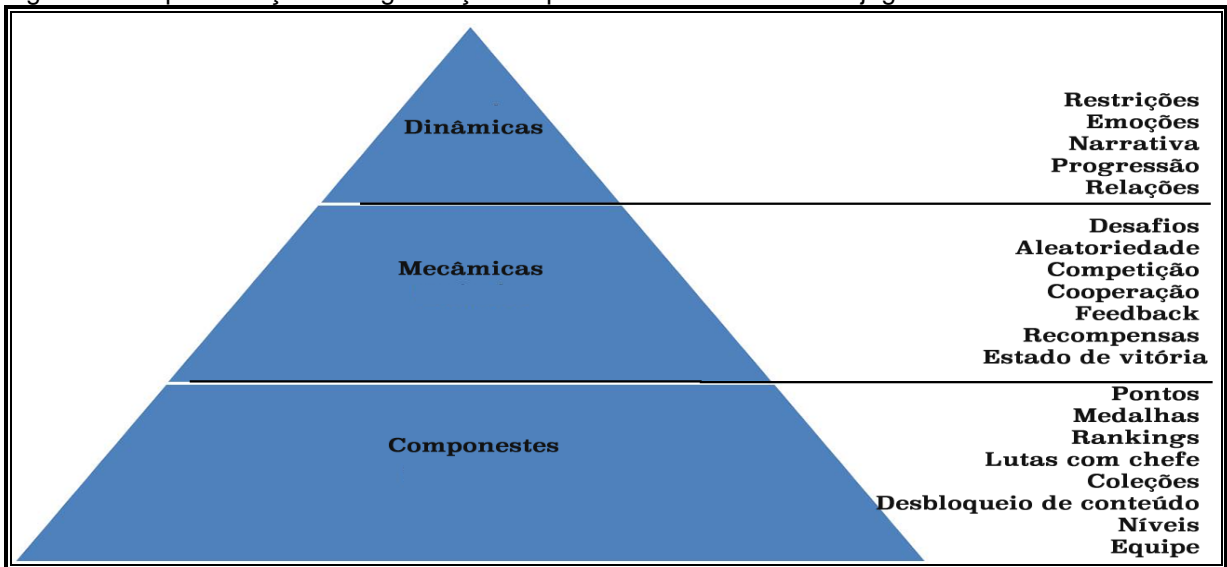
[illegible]

Dinâmicas

Restrições
Emoções
Narrativa
Progressão
Relações

Mecâmicas

Desafios
Aleatoriedade
Competição
Cooperação
Feedback
Recompensas
Estado de vitória

Componestes

Pontos
Medalhas
Rankings
Lutas com chefe
Coleções
Desbloqueio de conteúdo
Níveis
Equipe